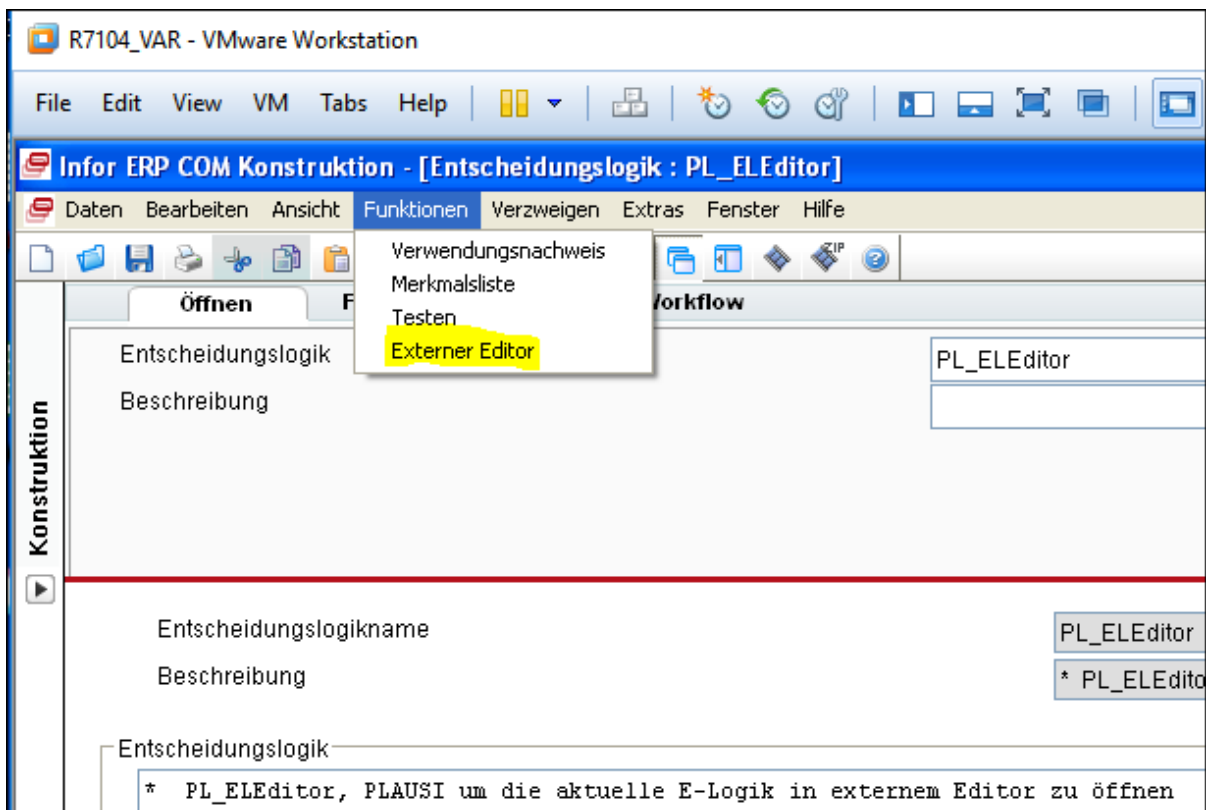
R7104_VAR - VMware Workstation

File Edit View VM Tabs Help

Infor ERP COM Konstruktion - [Entscheidungslogik : PL_ELEditor]

Daten Bearbeiten Ansicht Funktionen Verzweigen Extras Fenster Hilfe

Verwendungsnachweis
Merkmalsliste
Testen
Externer Editor

Öffnen F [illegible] Workflow

Konstruktion

Entscheidungslogik PL_ELEditor

Beschreibung

Entscheidungslogikname PL_ELEditor

Beschreibung * PL_ELEdito

Entscheidungslogik

* PL_ELEditor, PLAUSI um die aktuelle E-Logik in externem Editor zu öffnen